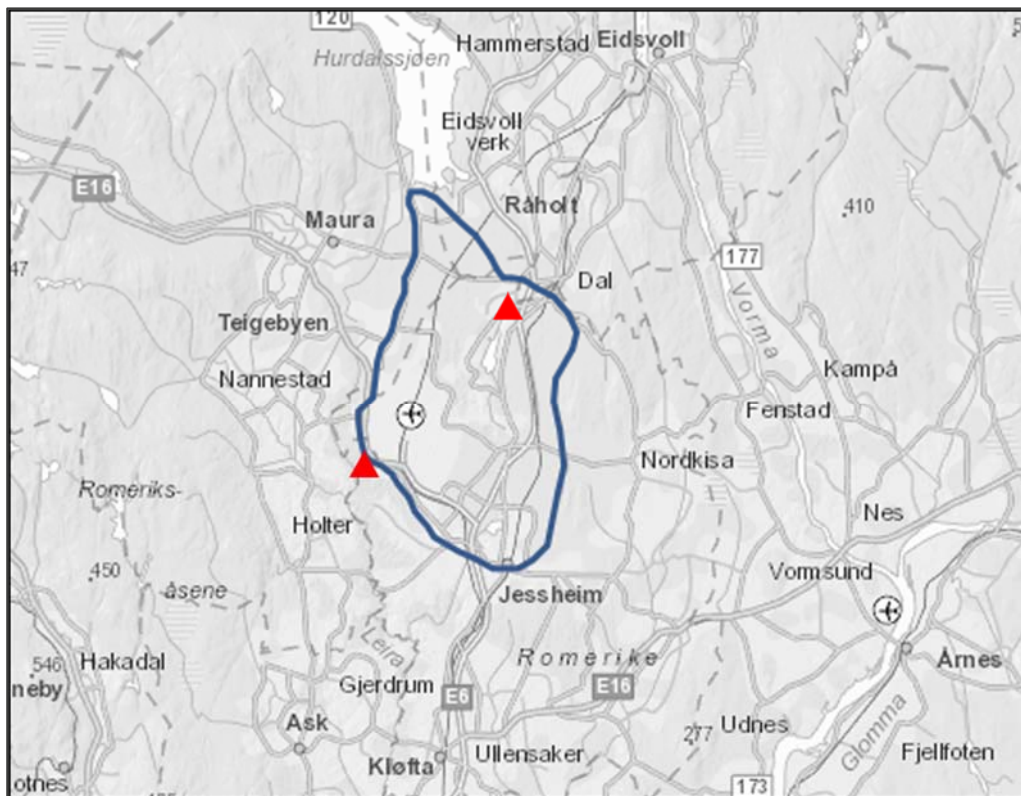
120
Hurdalssjøen
Hammerstad
Eidsvoll
Eidsvoll verk
E16
Maura
Råholt
410
47
177
Dal
Teigebyen
Vorma
Nannestad
Kampå
Fenstad
Nordkisa
Romeriks-
Holter
Nes
450
åsene
Vormsund
Jessheim
546
Hakadal
Romerike
Årnes
neby
Leira
Gjerdrum
E16
E6
Ask
Udnes
277
Glomma
Fjellfoten
Kløfta
Ullensaker
otnes
173